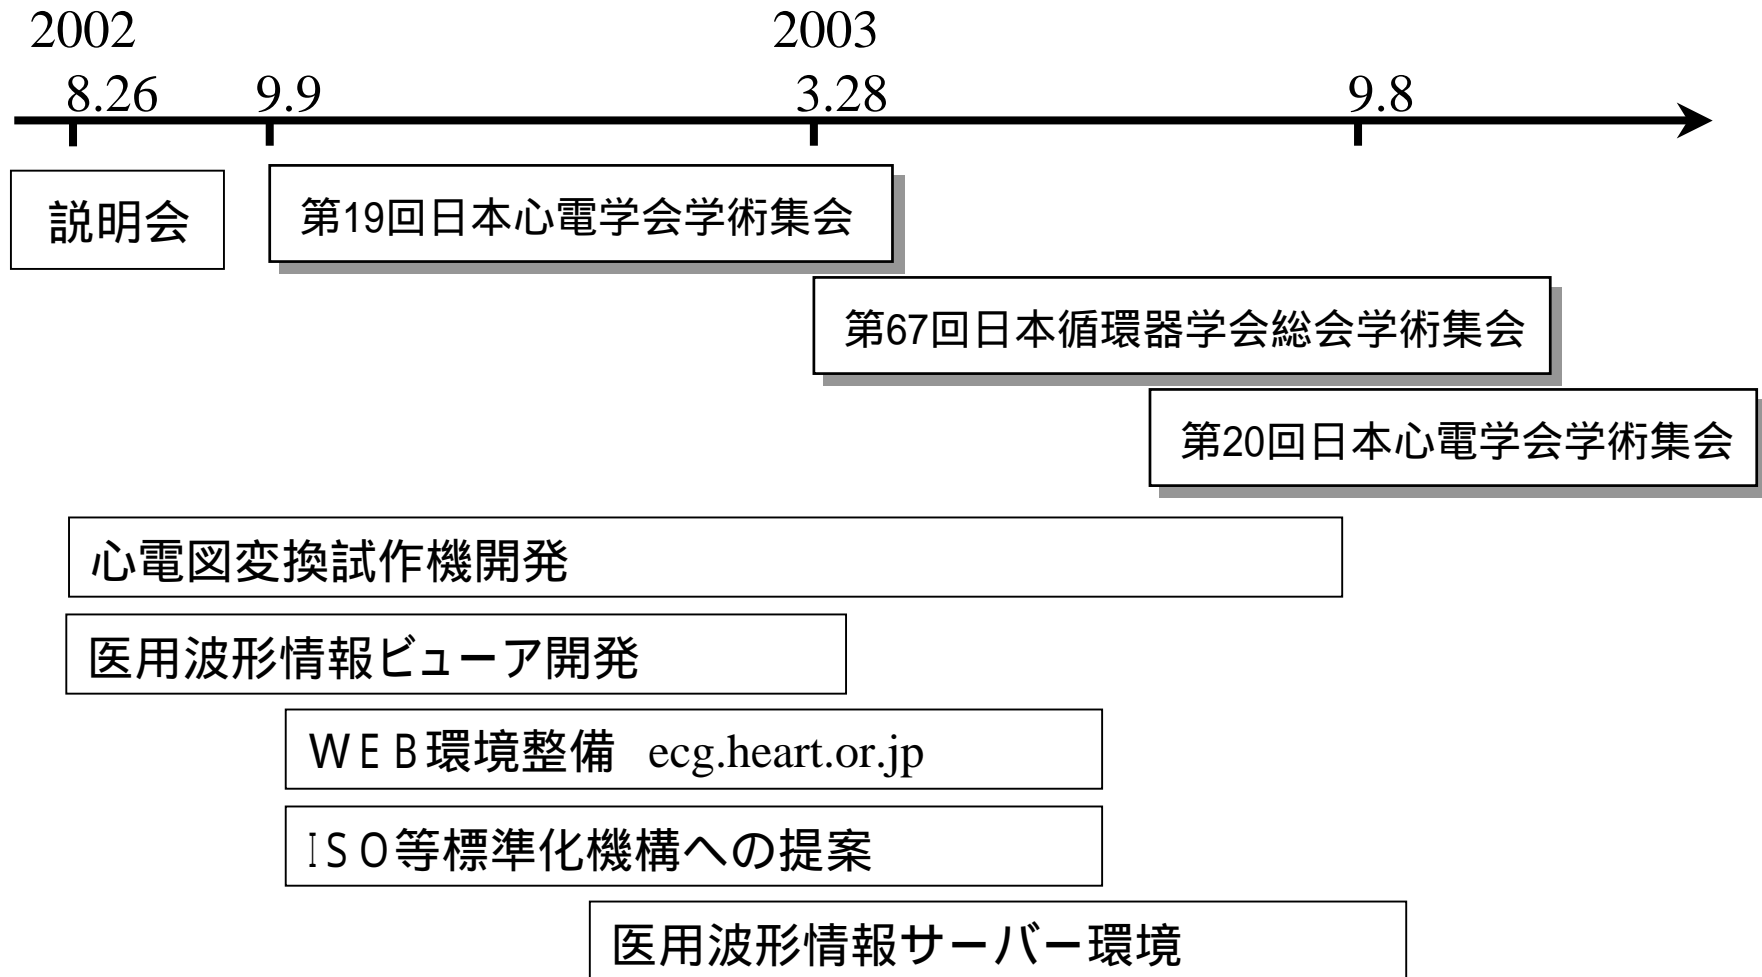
2002
8.26 9.9

2003
3.28

9.8

説明会

第19回日本心電学会学術集会

第67回日本循環器学会総会学術集会

第20回日本心電学会学術集会

心電図変換試作機開発

医用波形情報ビューア開発

WEB環境整備 ecg.heart.or.jp

ISO等標準化機構への提案

医用波形情報サーバー環境